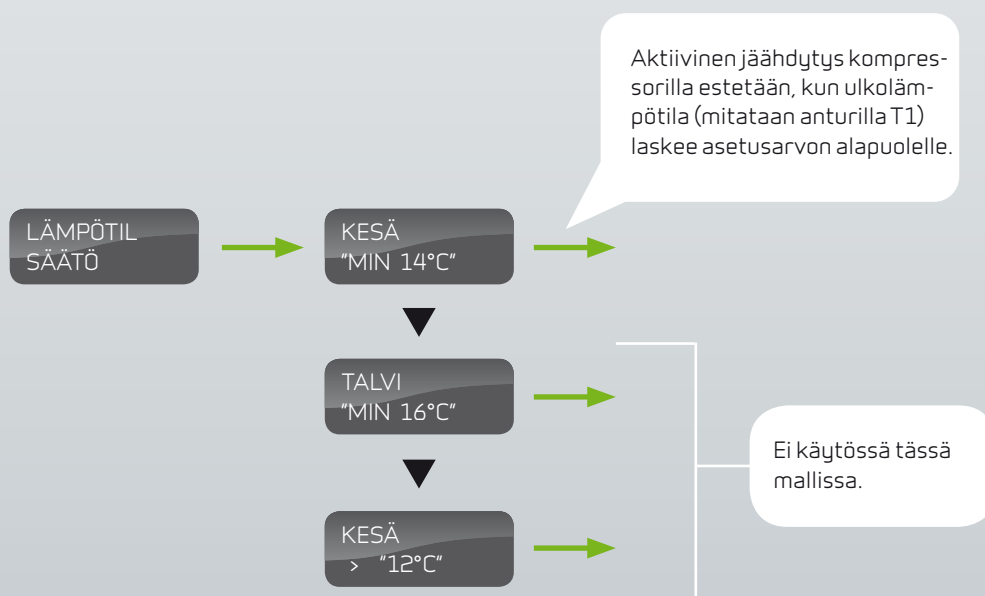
Aktiivinen jäähdytys kompressorilla estetään, kun ulkolämpötila (mitataan anturilla T1) laskee asetusarvon alapuolelle.

LÄMPÖTIL
SÄÄTÖ

KESÄ
"MIN 14°C"

TALVI
"MIN 16°C"

KESÄ
> "12°C"

Ei käytössä tässä mallissa.